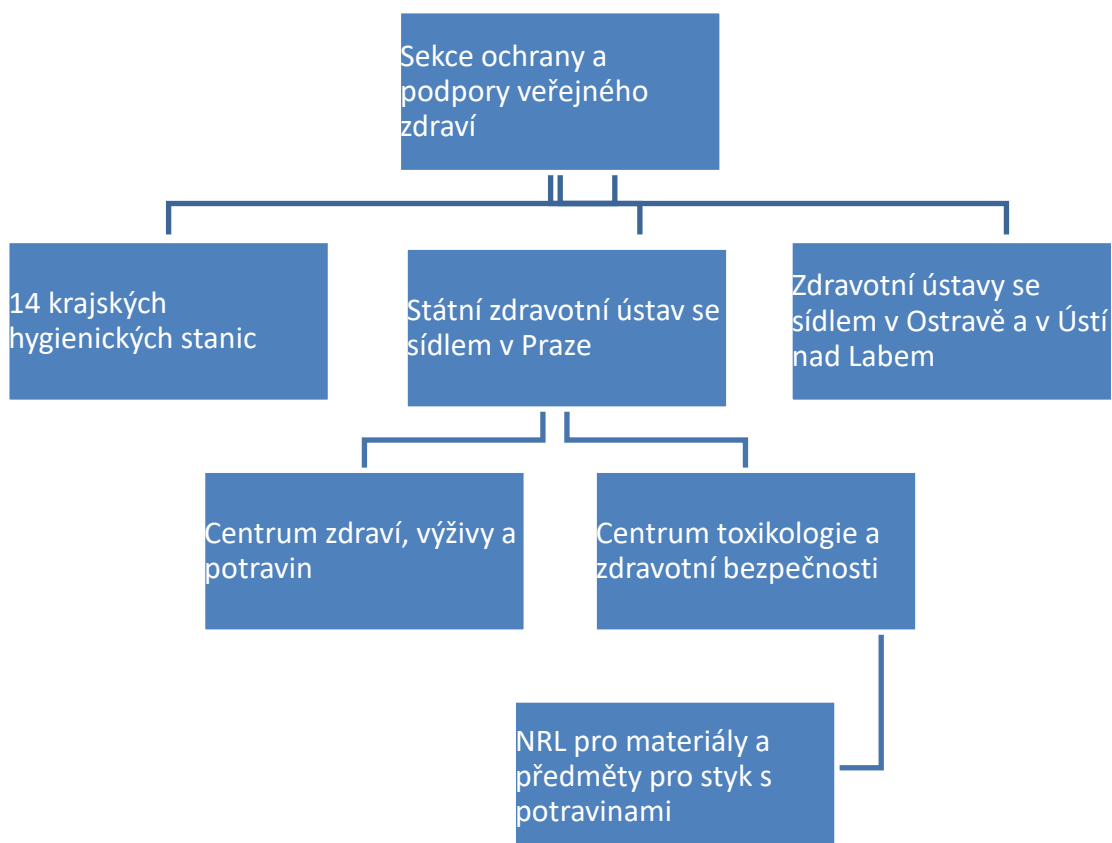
Sekce ochrany a podpory veřejného zdraví

14 krajských hygienických stanic

Státní zdravotní ústav se sídlem v Praze

Zdravotní ústavy se sídlem v Ostravě a v Ústí nad Labem

Centrum zdraví, výživy a potravin

Centrum toxikologie a zdravotní bezpečnosti

NRL pro materiály a předměty pro styk s potravinami